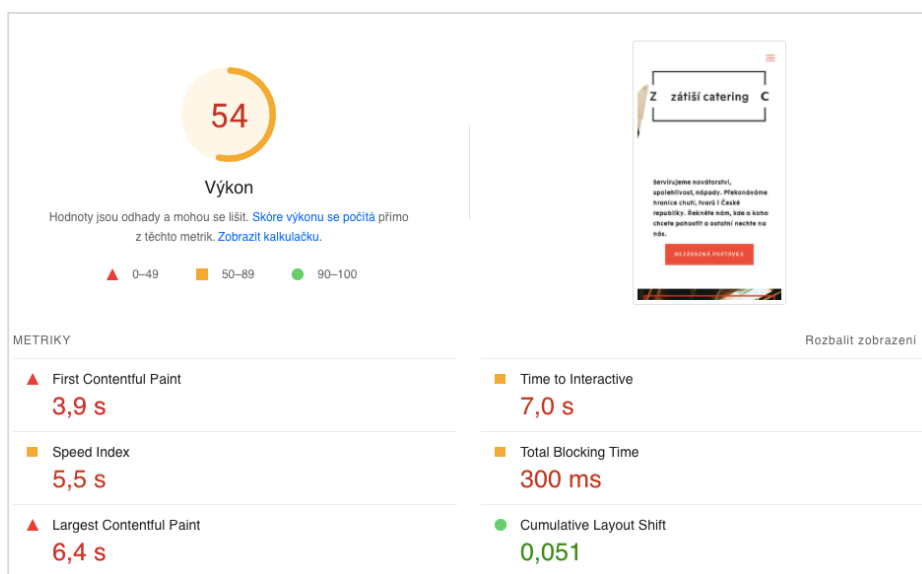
54

Výkon

Hodnoty jsou odhady a mohou se lišit. Skóre výkonu se počítá přímo z těchto metrik. Zobrazit kalkulačku.

0–49 50–89 90–100

Z zátiší catering C

Servírujeme novátorství, spolehlivost, nápady. Překonáváme hranice chutí, tvorů i České republiky. Řekněte nám, kde a koho chcete pohostit a ostatní nechte na nás.

NEZÁVAZNÁ POPTÁVKA

METRIKY

Rozbalit zobrazení

First Contentful Paint
3,9 s

Time to Interactive
7,0 s

Speed Index
5,5 s

Total Blocking Time
300 ms

Largest Contentful Paint
6,4 s

Cumulative Layout Shift
0,051